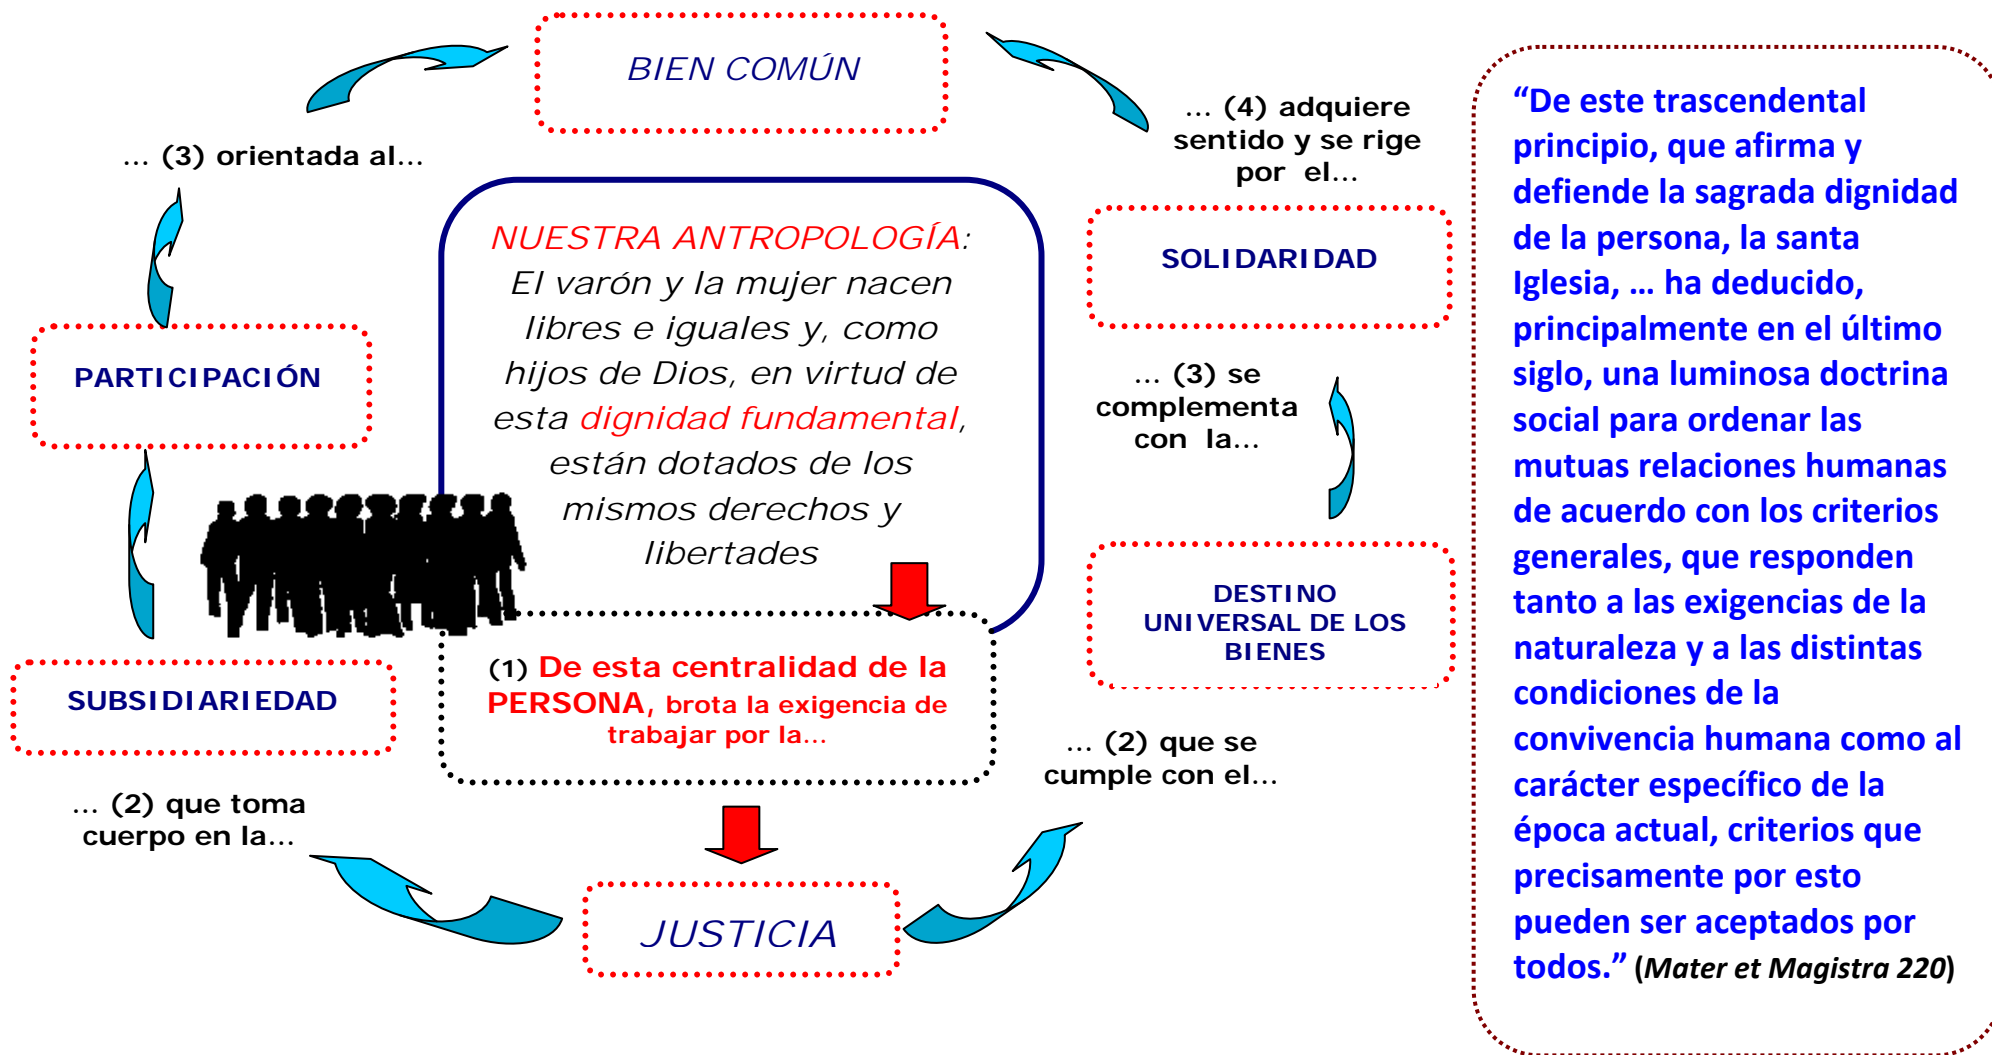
BIEN COMÚN

... (3) orientada al...

... (4) adquiere sentido y se rige por el...

NUESTRA ANTROPOLOGÍA: El varón y la mujer nacen libres e iguales y, como hijos de Dios, en virtud de esta dignidad fundamental, están dotados de los mismos derechos y libertades

SOLIDARIDAD

PARTICIPACIÓN

... (3) se complementa con la...

DESTINO UNIVERSAL DE LOS BIENES

(1) De esta centralidad de la PERSONA, brota la exigencia de trabajar por la...

SUBSIDIARIEDAD

... (2) que se cumple con el...

... (2) que toma cuerpo en la...

JUSTICIA

“De este trascendental principio, que afirma y defiende la sagrada dignidad de la persona, la santa Iglesia, ... ha deducido, principalmente en el último siglo, una luminosa doctrina social para ordenar las mutuas relaciones humanas de acuerdo con los criterios generales, que responden tanto a las exigencias de la naturaleza y a las distintas condiciones de la convivencia humana como al carácter específico de la época actual, criterios que precisamente por esto pueden ser aceptados por todos.” (Mater et Magistra 220)